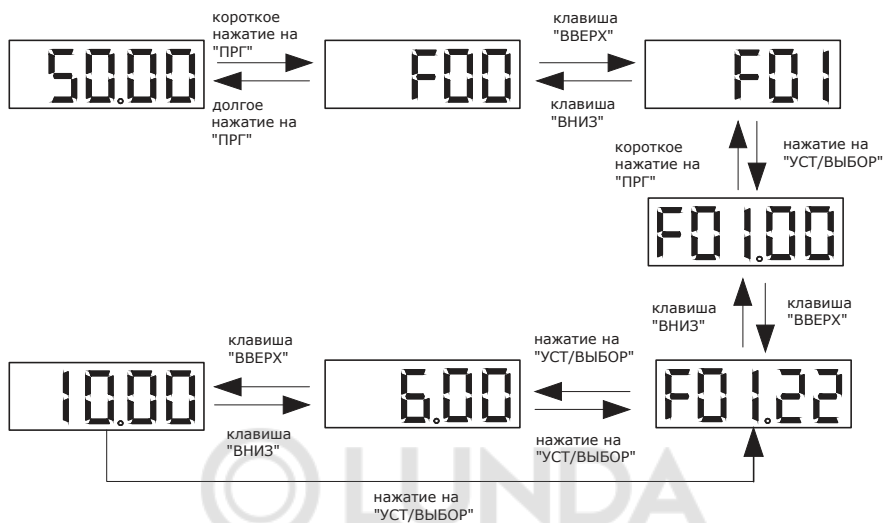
50.00

короткое нажатие на "ПРГ"

долгое нажатие на "ПРГ"

F00

клавиша "ВВЕРХ"

клавиша "ВНИЗ"

F01

короткое нажатие на "ПРГ"

нажатие на "УСТ/ВЫБОР"

F01.00

клавиша "ВНИЗ"

клавиша "ВВЕРХ"

10.00

клавиша "ВВЕРХ"

клавиша "ВНИЗ"

6.00

нажатие на "УСТ/ВЫБОР"

нажатие на "УСТ/ВЫБОР"

F01.22

нажатие на "УСТ/ВЫБОР"

LUNDA